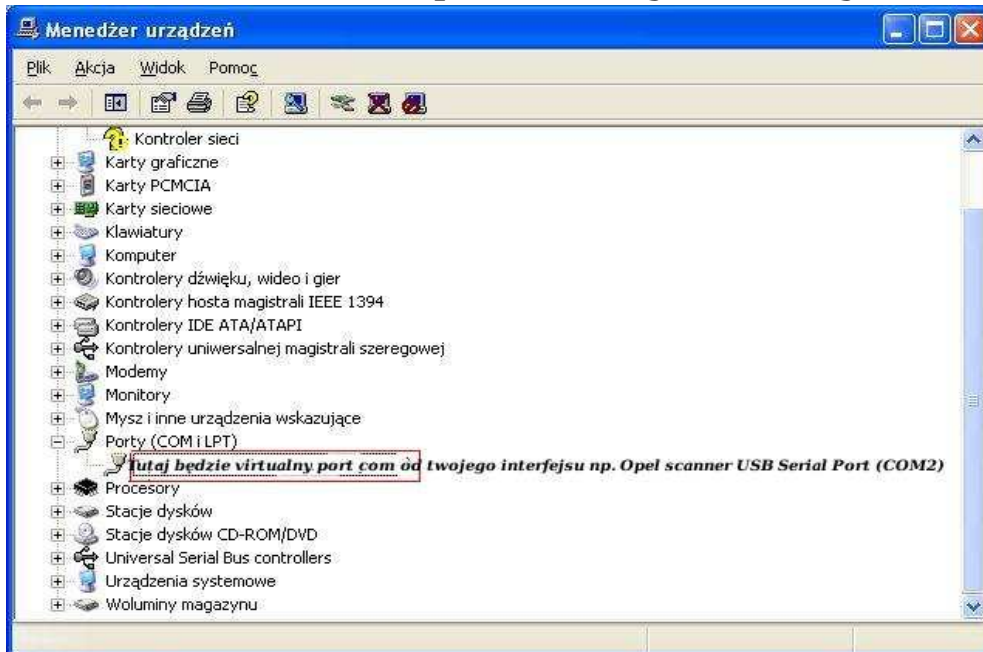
Menedżer urządzeń

Plik Akcja Widok Pomoc

Kontroler sieci
Karty graficzne
Karty PCMCIA
Karty sieciowe
Klawiatury
Komputer
Kontrolery dźwięku, wideo i gier
Kontrolery hosta magistrali IEEE 1394
Kontrolery IDE ATA/ATAPI
Kontrolery uniwersalnej magistrali szeregowej
Modemy
Monitory
Mysz i inne urządzenia wskazujące
Porty (COM i LPT)
Tutaj będzie virtualny port com od twojego interfejsu np. Opel scanner USB Serial Port (COM2)
Procesory
Stacje dysków
Stacje dysków CD-ROM/DVD
Universal Serial Bus controllers
Urządzenia systemowe
Woluminy magazynu